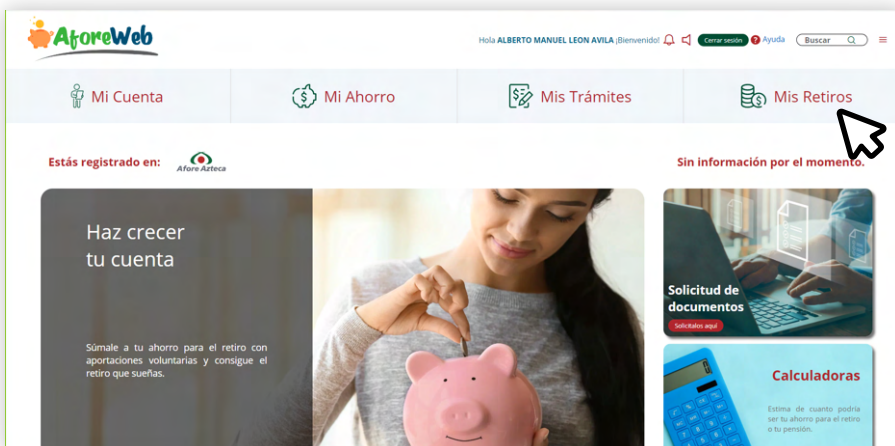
AforeWeb

Hola ALBERTO MANUEL LEON AVILA ¡Bienvenido! Cerrar sesión Ayuda Buscar

Mi Cuenta Mi Ahorro Mis Trámites Mis Retiros

Estás registrado en: Afore Azteca

Sin información por el momento.

Haz crecer tu cuenta

Súmale a tu ahorro para el retiro con aportaciones voluntarias y consigue el retiro que sueñas.

Solicitud de documentos

Solicítalos aquí

Calculadoras

Estima de cuanto podría ser tu ahorro para el retiro o tu pensión.